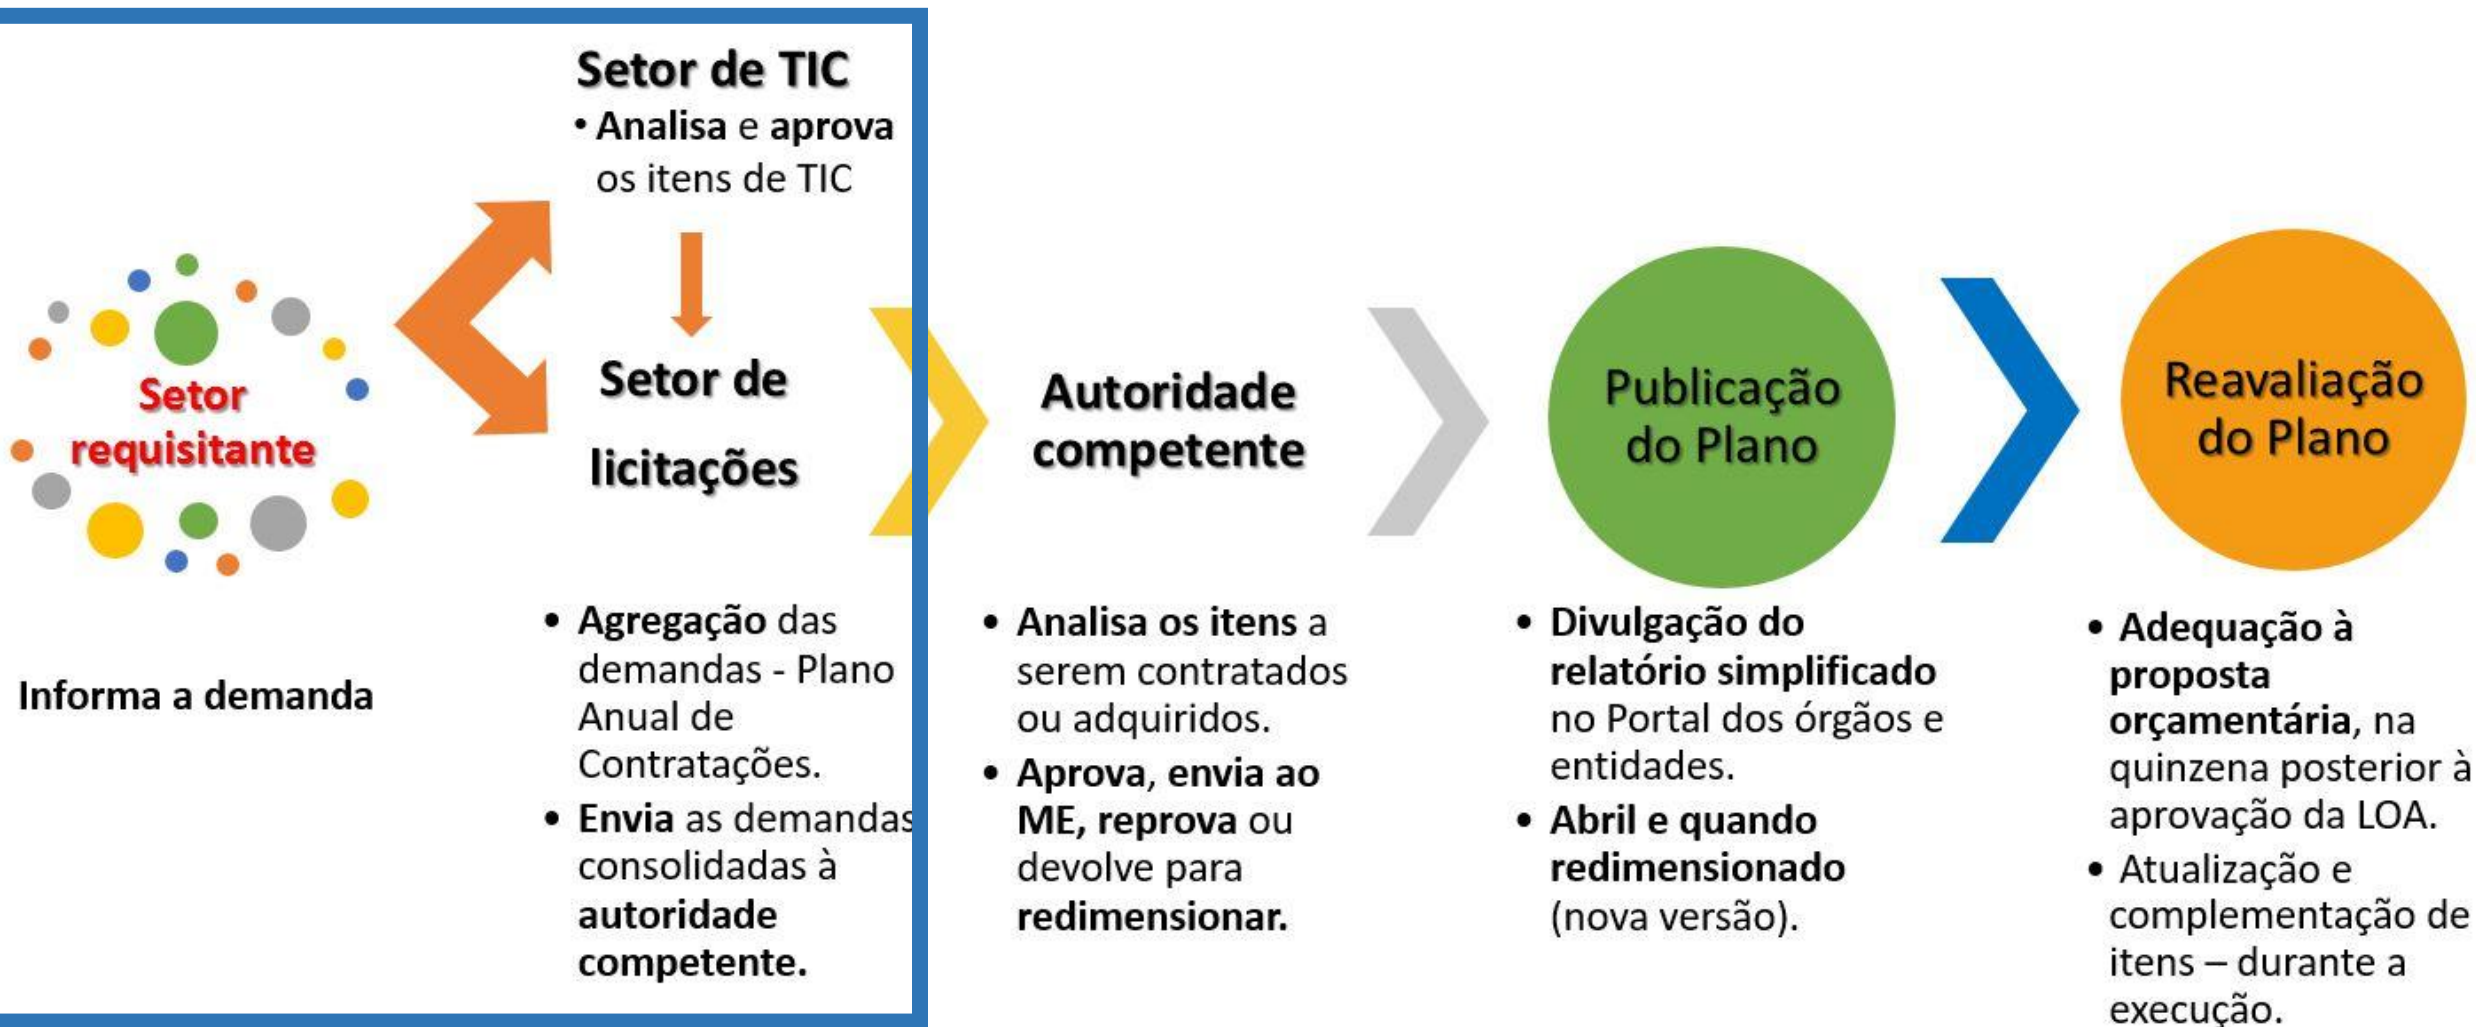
Setor de TIC
• Analisa e aprova os itens de TIC

Setor requisitante

Informa a demanda

Setor de licitações

• Agregação das demandas - Plano Anual de Contratações.
• Envia as demandas consolidadas à autoridade competente.

Autoridade competente

• Analisa os itens a serem contratados ou adquiridos.
• Aprova, envia ao ME, reprova ou devolve para redimensionar.

Publicação do Plano

• Divulgação do relatório simplificado no Portal dos órgãos e entidades.
• Abril e quando redimensionado (nova versão).

Reavaliação do Plano

• Adequação à proposta orçamentária, na quinzena posterior à aprovação da LOA.
• Atualização e complementação de itens – durante a execução.